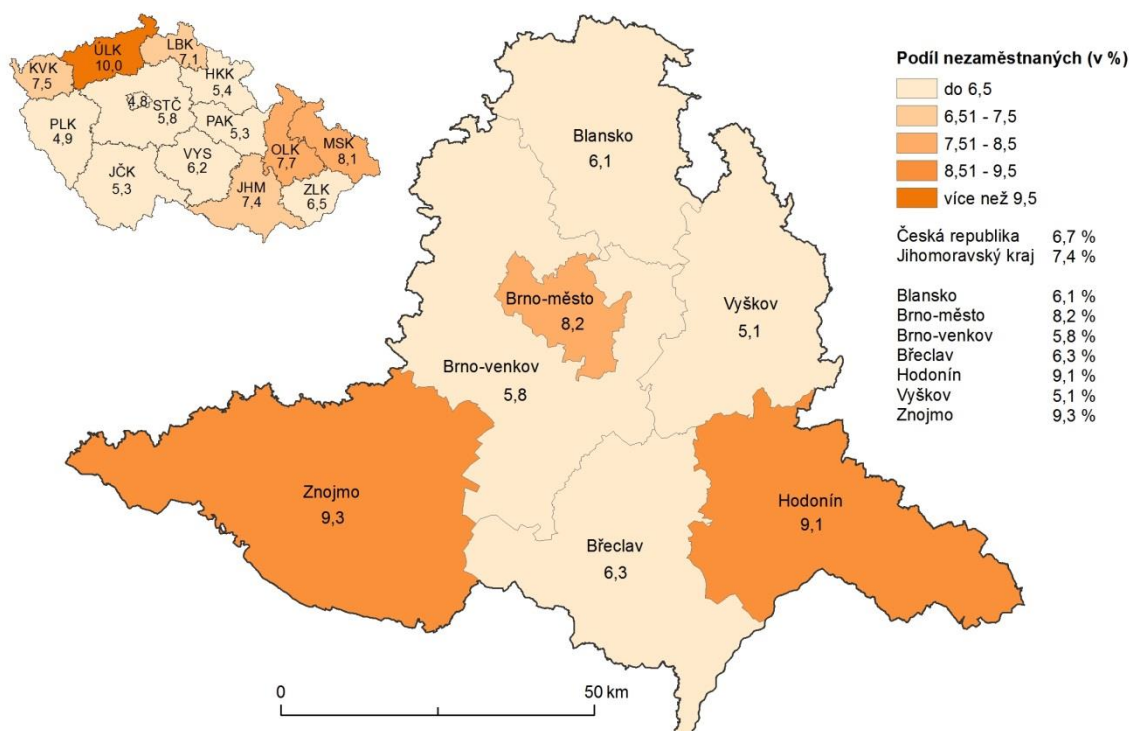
KVK
7,5
ÚLK
10,0
LBK
7,1
HKK
5,4
PLK
4,9
4,8
STČ
5,8
PAK
5,3
JČK
5,3
VYS
6,2
OLK
7,7
MSK
8,1
JHM
7,4
ZLK
6,5

Podíl nezaměstnaných (v %)

do 6,5
6,51 - 7,5
7,51 - 8,5
8,51 - 9,5
více než 9,5

| Česká republika | 6,7 % |
|---|---|
| Jihomoravský kraj | 7,4 % |

| Blansko | 6,1 % |
|---|---|
| Brno-město | 8,2 % |
| Brno-venkov | 5,8 % |
| Břeclav | 6,3 % |
| Hodonín | 9,1 % |
| Vyškov | 5,1 % |
| Znojmo | 9,3 % |

Blansko
6,1

Brno-město
8,2

Vyškov
5,1

Brno-venkov
5,8

Znojmo
9,3

Hodonín
9,1

Břeclav
6,3

0
50 km